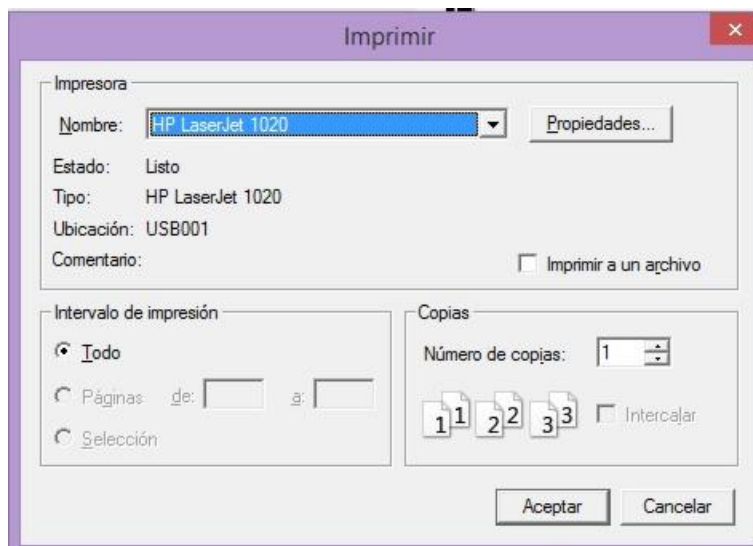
Imprimir

Impresora

Nombre: HP LaserJet 1020

Propiedades...

Estado: Listo

Tipo: HP LaserJet 1020

Ubicación: USB001

Comentario:

Imprimir a un archivo

Intervalo de impresión

Todo

Páginas de: a:

Selección

Copias

Número de copias: 1

1 1 2 2 3 3

Intercalar

Aceptar

Cancelar